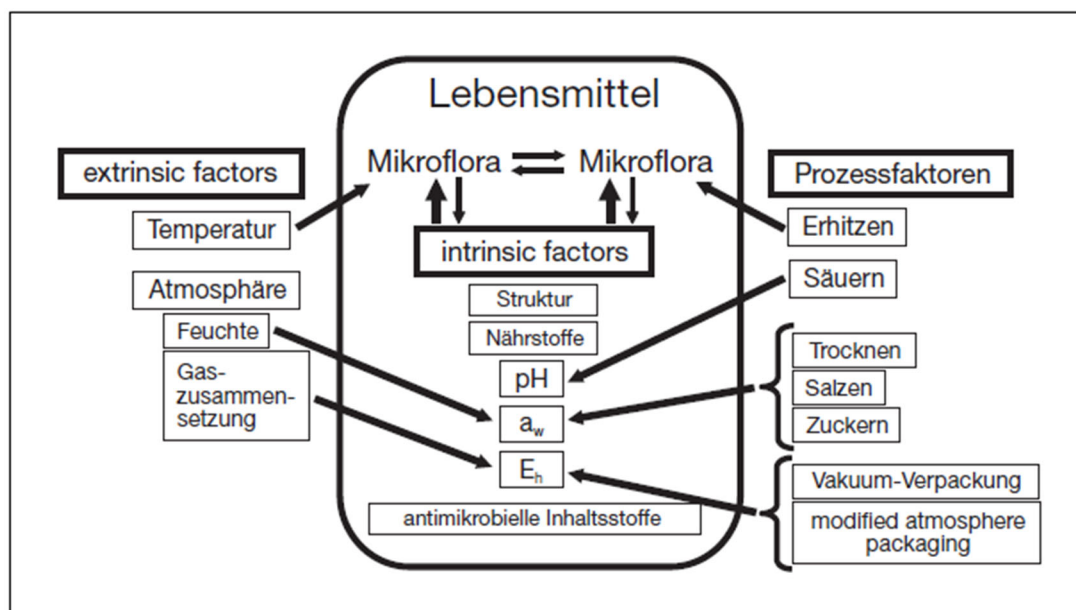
Lebensmittel

extrinsic factors

Mikroflora Mikroflora

Prozessfaktoren

Temperatur

intrinsic factors

Erhitzen

Atmosphäre

Säuern

Struktur

Feuchte

Nährstoffe

Gaszusammensetzung

pH

$a_w$

$E_h$

Trocknen

Salzen

Zuckern

Vakuum-Verpackung

modified atmosphere packaging

antimikrobielle Inhaltsstoffe